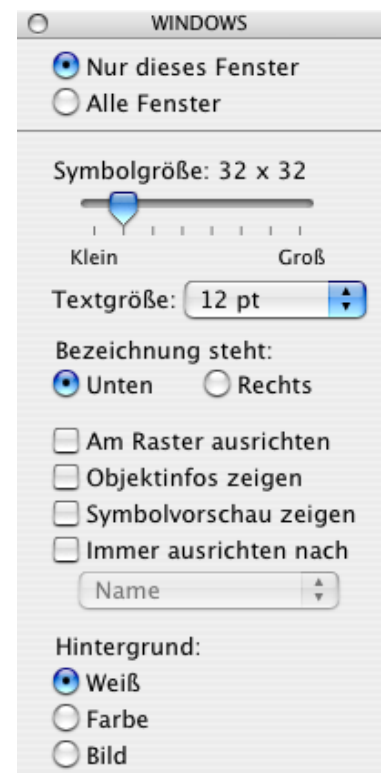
WINDOWS

Nur dieses Fenster
Alle Fenster

Symbolgröße: 32 x 32

Klein
Groß

Textgröße: 12 pt

Bezeichnung steht:
Unten
Rechts

Am Raster ausrichten
Objektinfos zeigen
Symbolvorschau zeigen
Immer ausrichten nach

Name

Hintergrund:
Weiß
Farbe
Bild